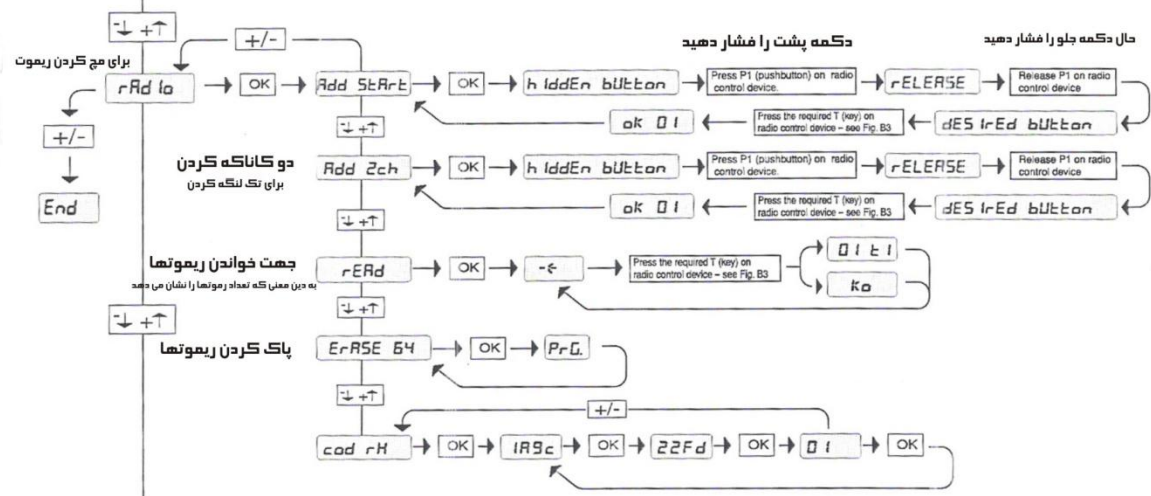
$\downarrow +\uparrow$

+/-

دکمه پشت را فشار دهید

حال دکمه جلو را فشار دهید

برای مچ کردن ریموت

rAd Io

OK

Add StArt

OK

h IddEn bUtton

Press P1 (pushbutton) on radio control device.

rELEASE

Release P1 on radio control device

ok 01

Press the required T (key) on radio control device – see Fig. B3

dES IrEd bUtton

+/-

End

$\downarrow +\uparrow$

دو کاناکه کردن

برای تک لنگه کردن

Add 2ch

OK

h IddEn bUtton

Press P1 (pushbutton) on radio control device.

rELEASE

Release P1 on radio control device

ok 01

Press the required T (key) on radio control device – see Fig. B3

dES IrEd bUtton

$\downarrow +\uparrow$

جهت خواندن ریموتها

به دین معنی که تعداد رموتها را نشان می دهد

rEAd

OK

-ɛ

Press the required T (key) on radio control device – see Fig. B3

01 t1

ko

$\downarrow +\uparrow$

$\downarrow +\uparrow$

پاک کردن ریموتها

ErASE 64

OK

PrG.

$\downarrow +\uparrow$

+/-

cod rH

OK

1A9c

OK

22Fd

OK

01

OK